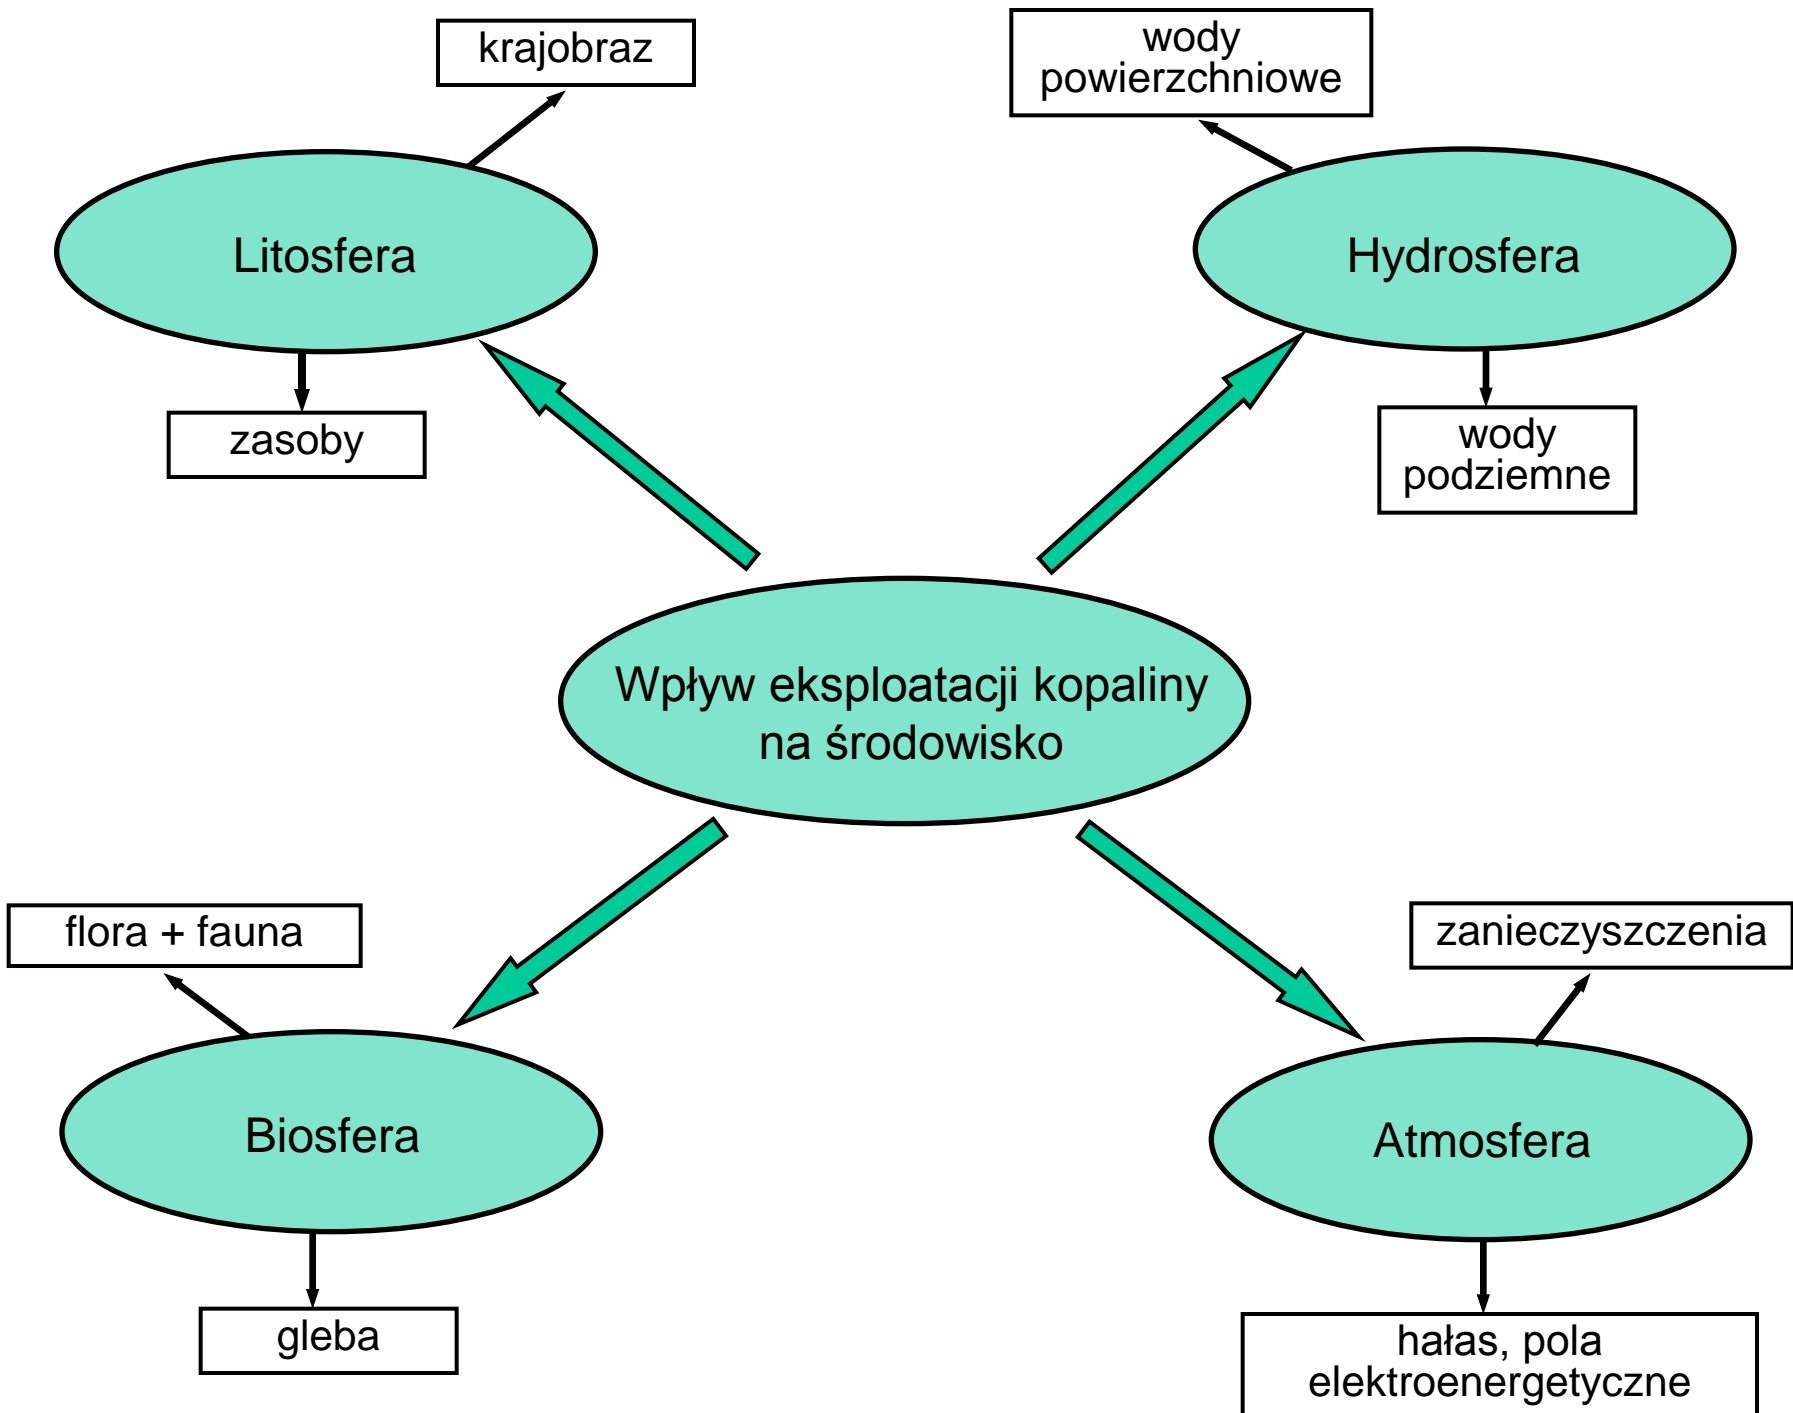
krajobraz

Litosfera

zasoby

wody powierzchniowe

Hydrosfera

wody podziemne

Wpływ eksploatacji kopaliny na środowisko

flora + fauna

Biosfera

gleba

zanieczyszczenia

Atmosfera

hałas, pola elektroenergetyczne